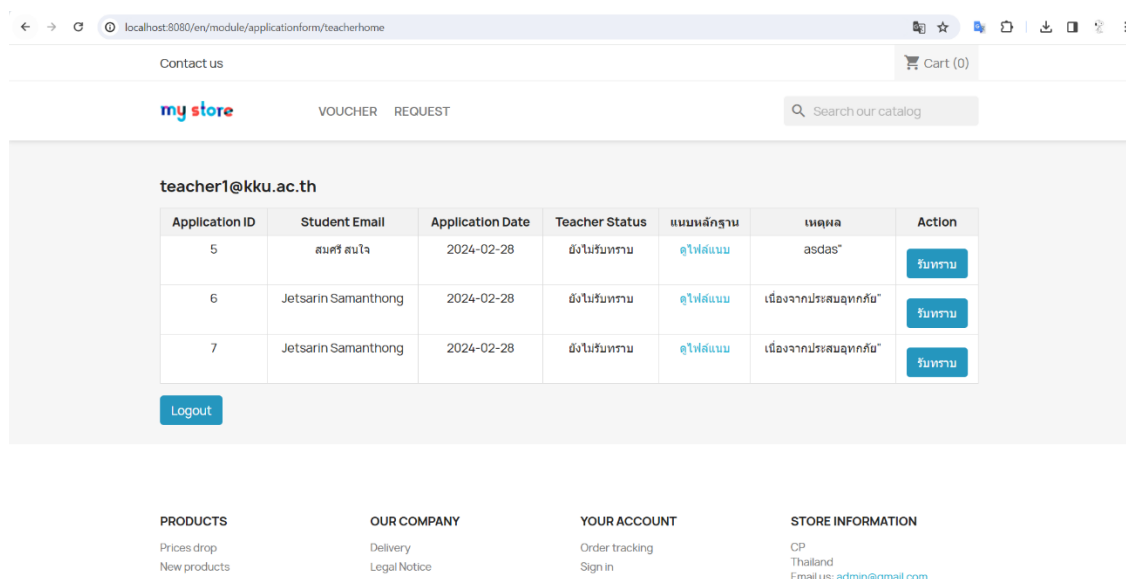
localhost:8080/en/module/applicationform/teacherhome

Contact us

Cart (0)

my store

VOUCHER REQUEST

Search our catalog

teacher1@kku.ac.th

| Application ID | Student Email | Application Date | Teacher Status | แนบหลักฐาน | เหตุผล | Action |
|---|---|---|---|---|---|---|
| 5 | สมศรี สนใจ | 2024-02-28 | ยังไม่รับทราบ | ดูไฟล์แนบ | asdas" | รับทราบ |
| 6 | Jetsarin Samanthong | 2024-02-28 | ยังไม่รับทราบ | ดูไฟล์แนบ | เนื่องจากประสบอุทกภัย" | รับทราบ |
| 7 | Jetsarin Samanthong | 2024-02-28 | ยังไม่รับทราบ | ดูไฟล์แนบ | เนื่องจากประสบอุทกภัย" | รับทราบ |

Logout

PRODUCTS
Prices drop
New products

OUR COMPANY
Delivery
Legal Notice

YOUR ACCOUNT
Order tracking
Sign in

STORE INFORMATION
CP
Thailand
Email us: admin@gmail.com